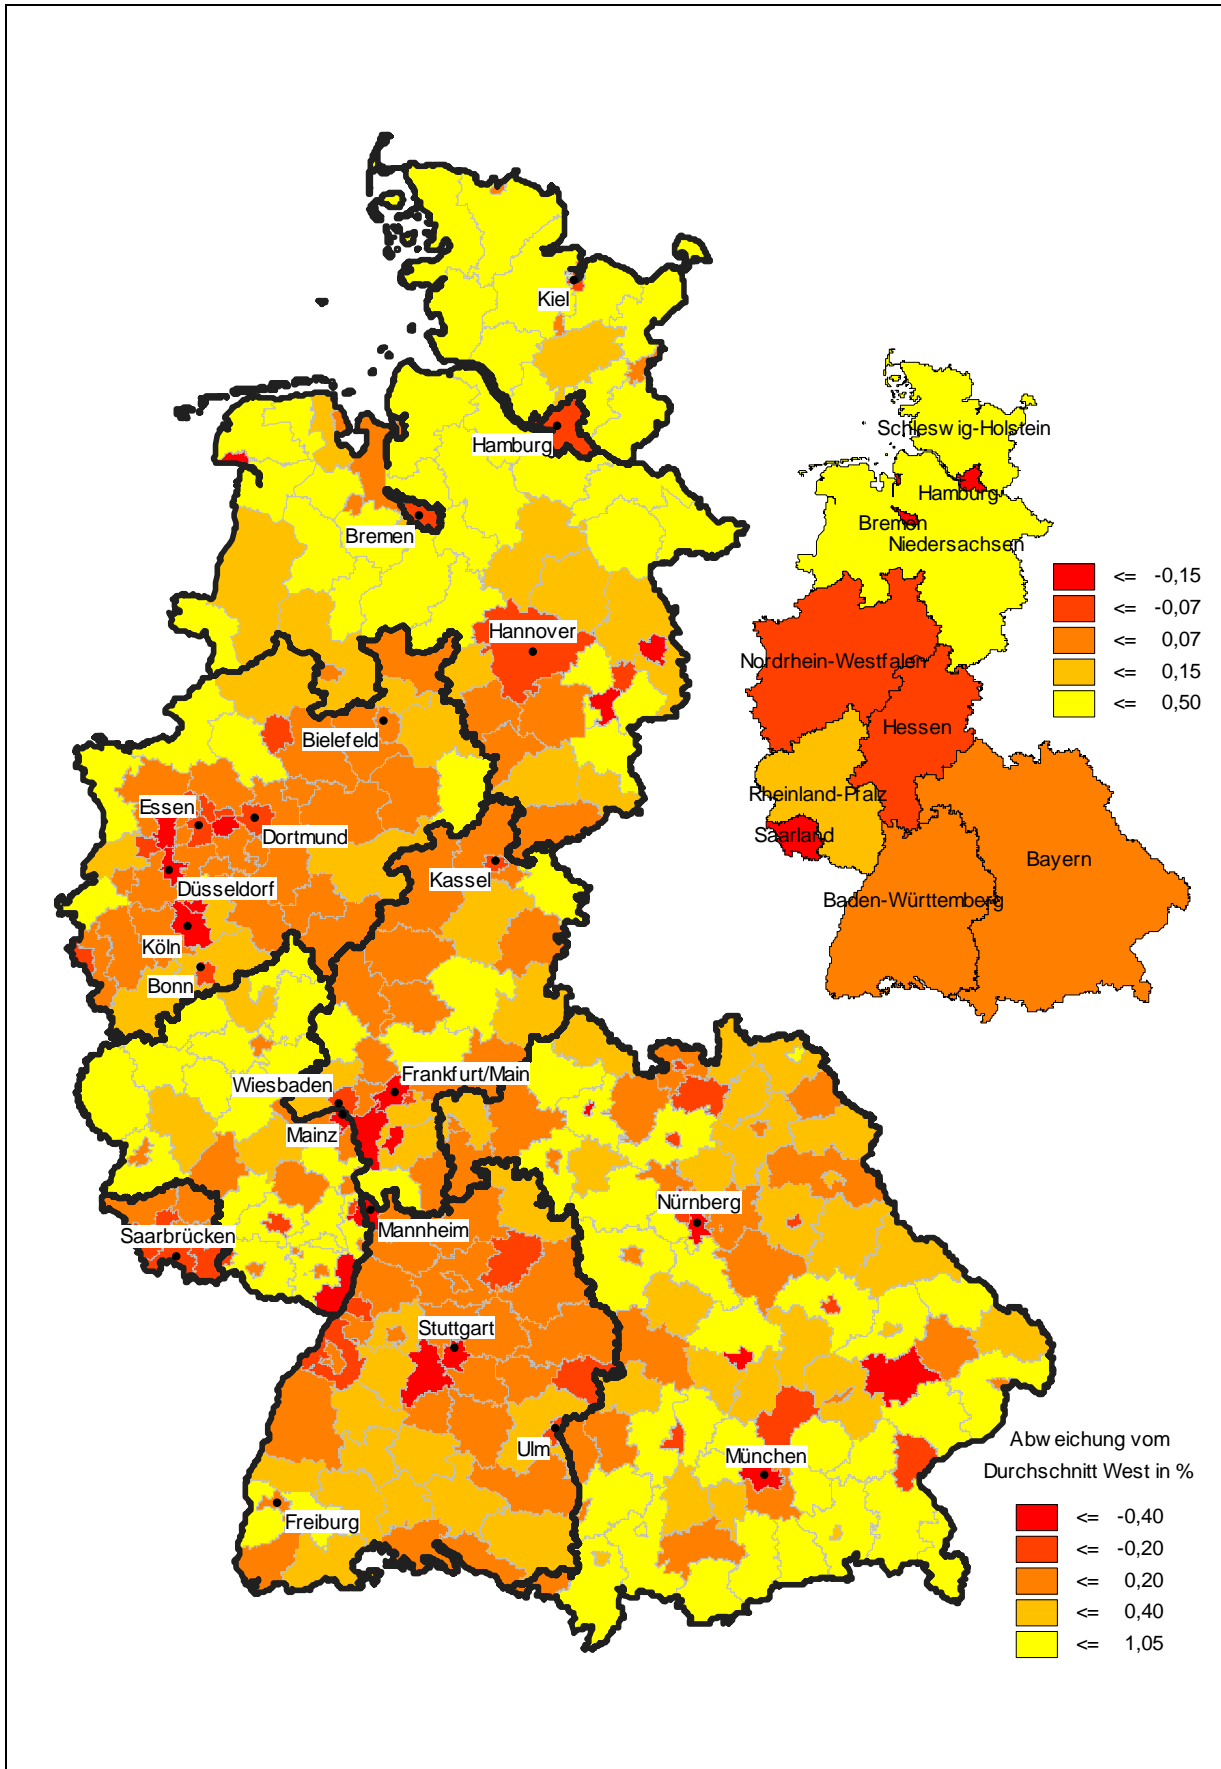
Kiel
Hamburg
Bremen
Hannover
Bielefeld
Essen
Dortmund
Düsseldorf
Kassel
Köln
Bonn
Wiesbaden
Frankfurt/Main
Mainz
Saarbrücken
Mannheim
Nürnberg
Stuttgart
Ulm
München
Freiburg

Schleswig-Holstein
Hamburg
Bremen
Niedersachsen
Nordrhein-Westfalen
Hessen
Rheinland-Pfalz
Saarland
Bayern
Baden-Württemberg

| | |
|---|---|
| <= | -0,15 |
| <= | -0,07 |
| <= | 0,07 |
| <= | 0,15 |
| <= | 0,50 |

Abweichung vom Durchschnitt West in %

| | |
|---|---|
| <= | -0,40 |
| <= | -0,20 |
| <= | 0,20 |
| <= | 0,40 |
| <= | 1,05 |